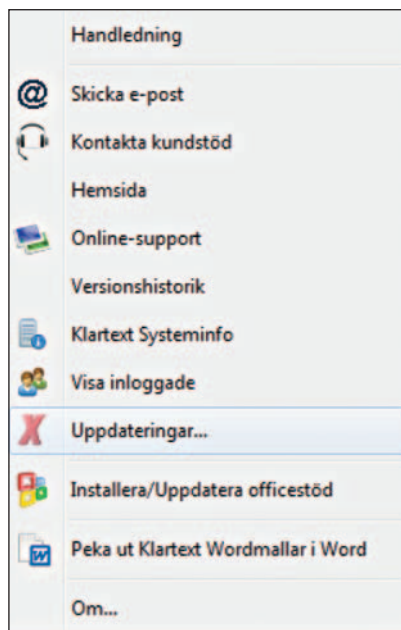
Handledning

Skicka e-post

Kontakta kundstöd

Hemsida

Online-support

Versionshistorik

Klartext Systeminfo

Visa inloggade

Uppdateringar...

Installera/Uppdatera officestöd

Peka ut Klartext Wordmallar i Word

Om...